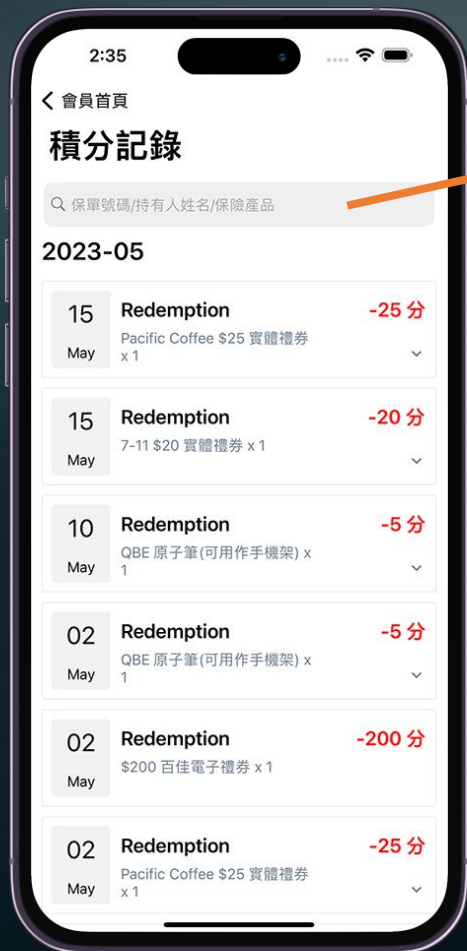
2:35

會員首頁

積分記錄

保單號碼/持有人姓名/保險產品

2023-05

15
May
Redemption
Pacific Coffee $25 實體禮券 x 1
-25 分

15
May
Redemption
7-11 $20 實體禮券 x 1
-20 分

10
May
Redemption
QBE 原子筆(可用作手機架) x 1
-5 分

02
May
Redemption
QBE 原子筆(可用作手機架) x 1
-5 分

02
May
Redemption
$200 百佳電子禮券 x 1
-200 分

02
May
Redemption
Pacific Coffee $25 實體禮券 x 1
-25 分